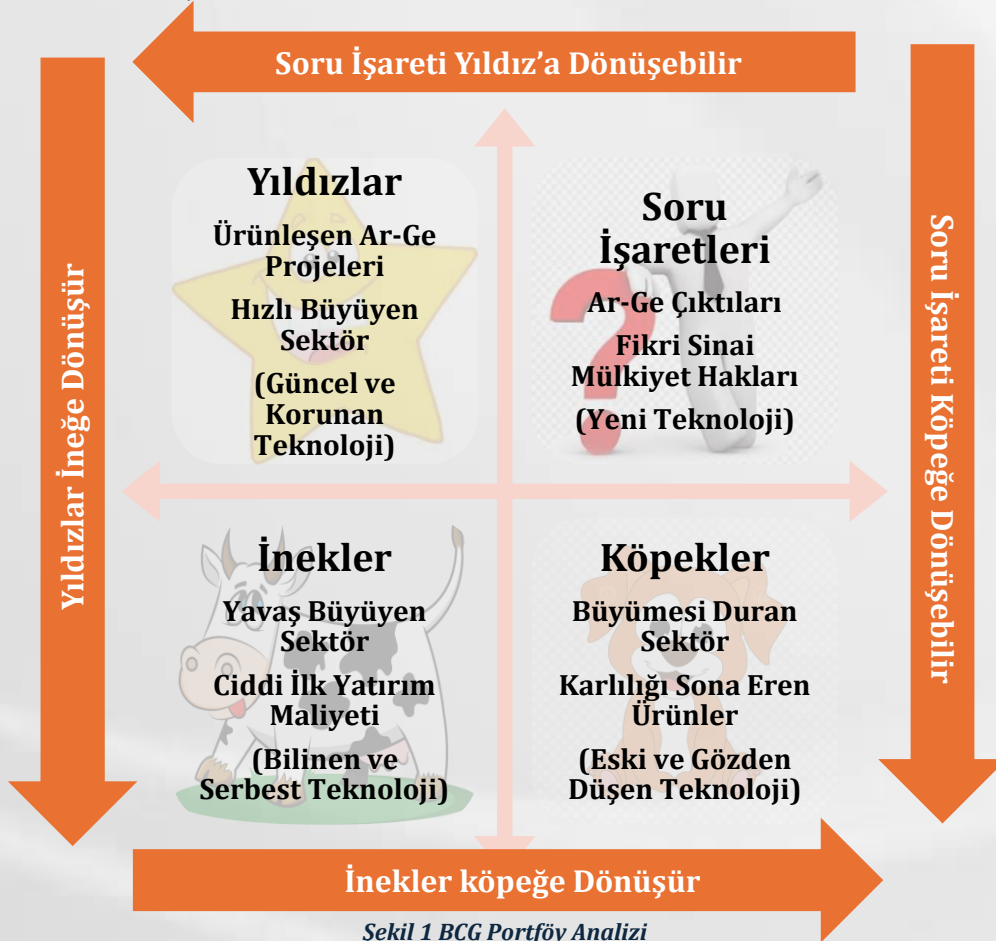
Soru İşareti Yıldız'a Dönüşebilir

Yıldızlar İneğe Dönüşür

Soru İşareti Köpeğe Dönüşebilir

Yıldızlar

Ürünleşen Ar-Ge Projeleri

Hızlı Büyüyen Sektör

(Güncel ve Korunan Teknoloji)

Soru İşaretleri

Ar-Ge Çıktıları

Fikri Sinai Mülkiyet Hakları

(Yeni Teknoloji)

İnekler

Yavaş Büyüyen Sektör

Ciddi İlk Yatırım Maliyeti

(Bilinen ve Serbest Teknoloji)

Köpekler

Büyümesi Duran Sektör

Karlılığı Sona Eren Ürünler

(Eski ve Gözden Düşen Teknoloji)

İnekler köpeğe Dönüşür

Sekil 1 BCG Portföy Analizi